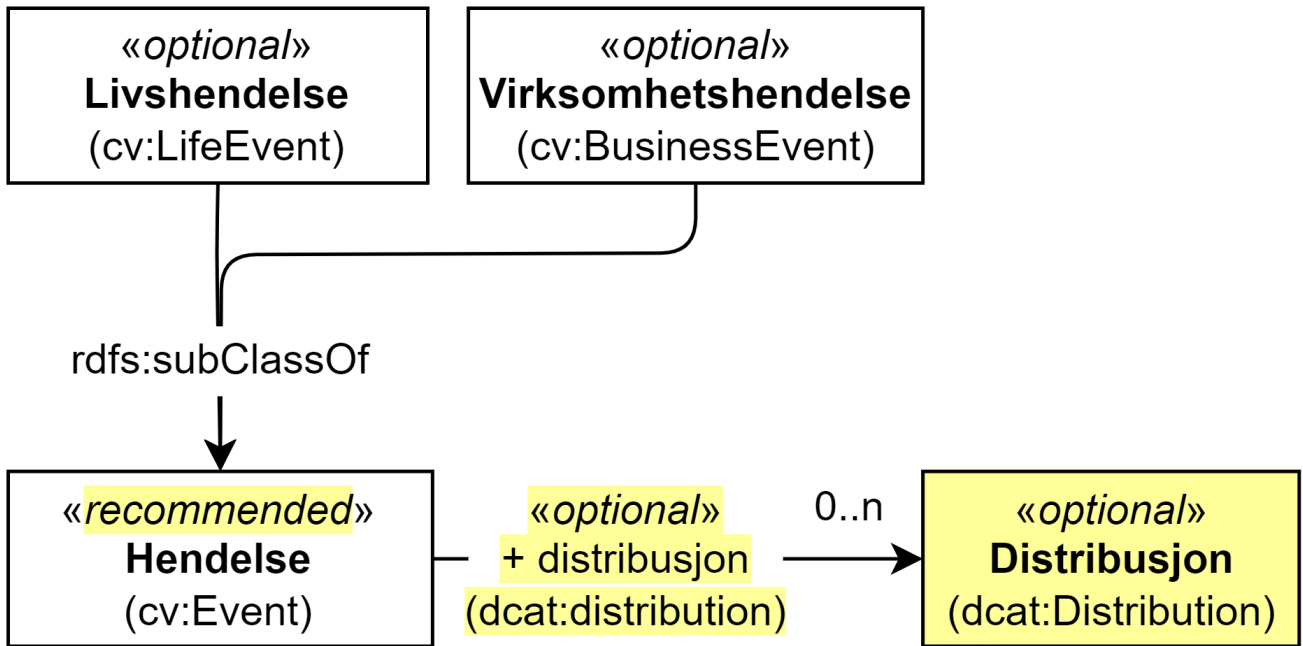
«optional»
Livshendelse
(cv:LifeEvent)

«optional»
Virksomhetshendelse
(cv:BusinessEvent)

rdfs:subClassOf

«recommended»
Hendelse
(cv:Event)

«optional»
+ distribusjon
(dcat:distribution)

0..n

«optional»
Distribusjon
(dcat:Distribution)